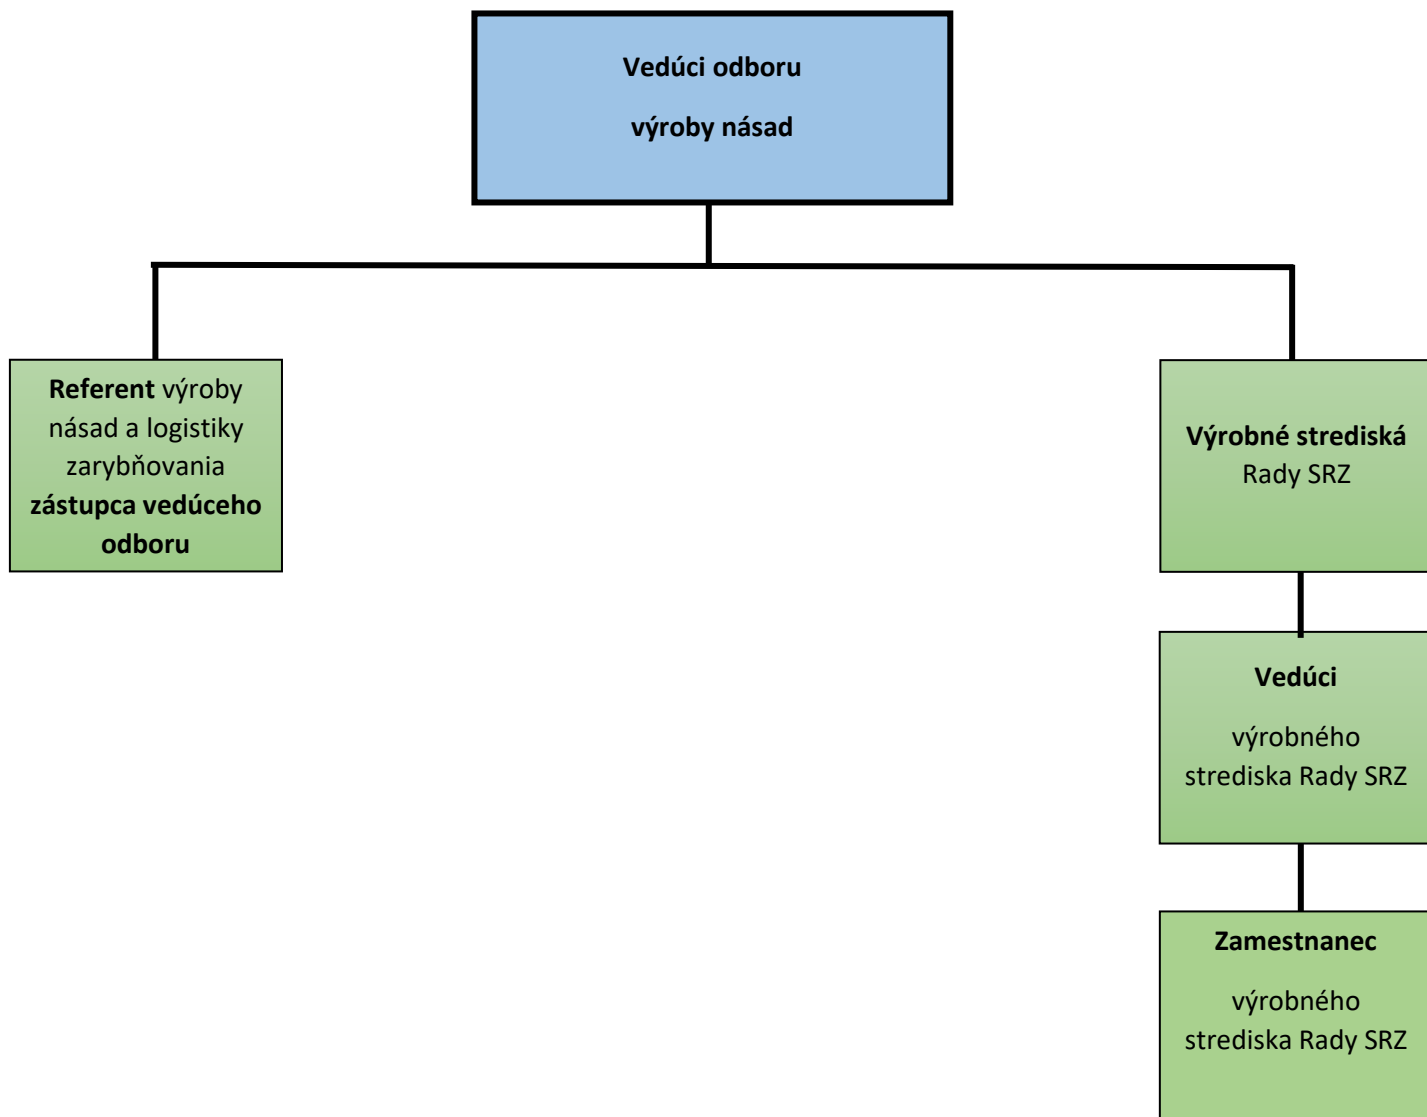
Vedúci odboru

výroby násad

Referent výroby násad a logistiky zarybňovania zástupca vedúceho odboru

Výrobné strediská Rady SRZ

Vedúci

výrobného strediska Rady SRZ

Zamestnanec

výrobného strediska Rady SRZ